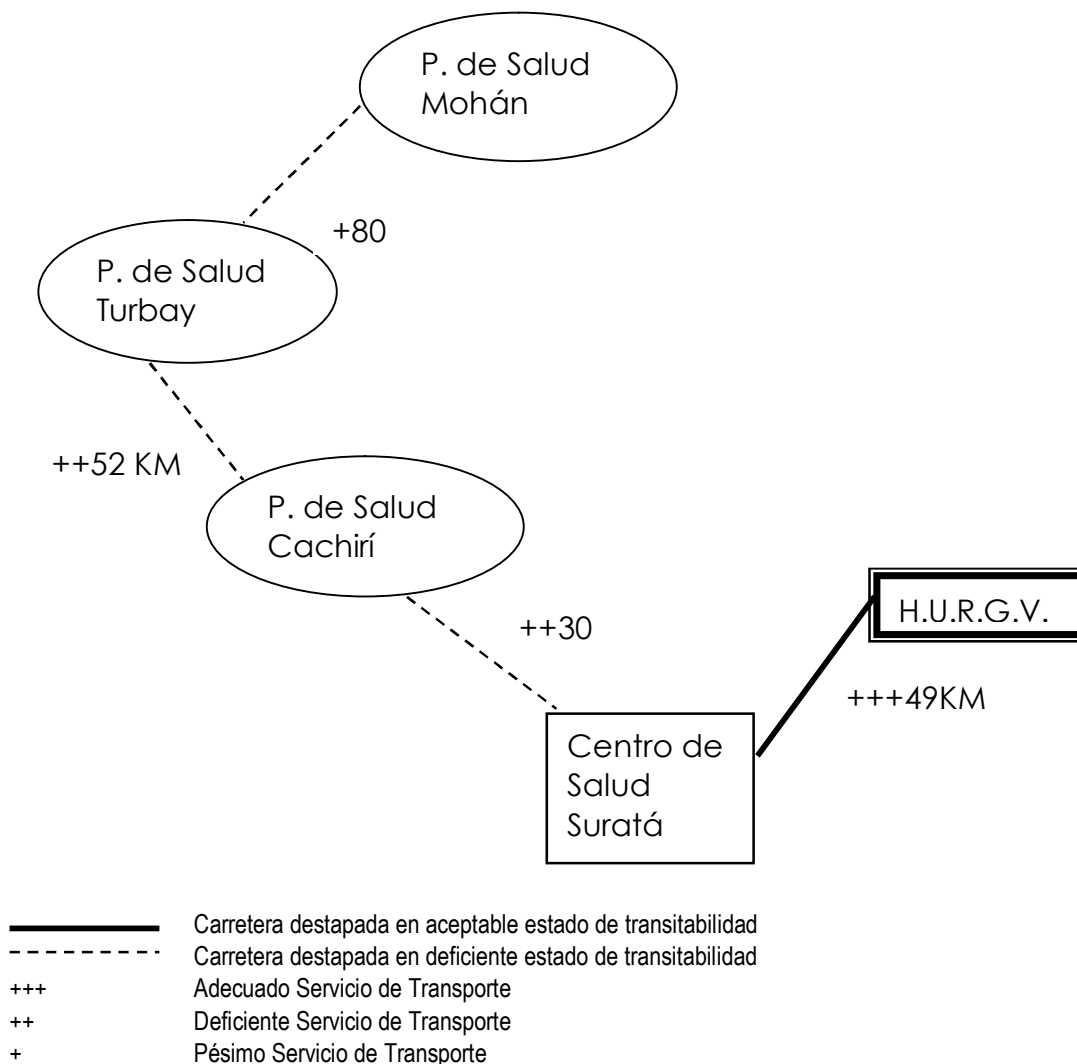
P. de Salud Mohán

+80

P. de Salud Turbay

++52 KM

P. de Salud Cachirí

++30

H.U.R.G.V.

+++49KM

Centro de Salud Suratá

Carretera destapada en aceptable estado de transitabilidad
Carretera destapada en deficiente estado de transitabilidad
+++ Adecuado Servicio de Transporte
++ Deficiente Servicio de Transporte
+ Pésimo Servicio de Transporte